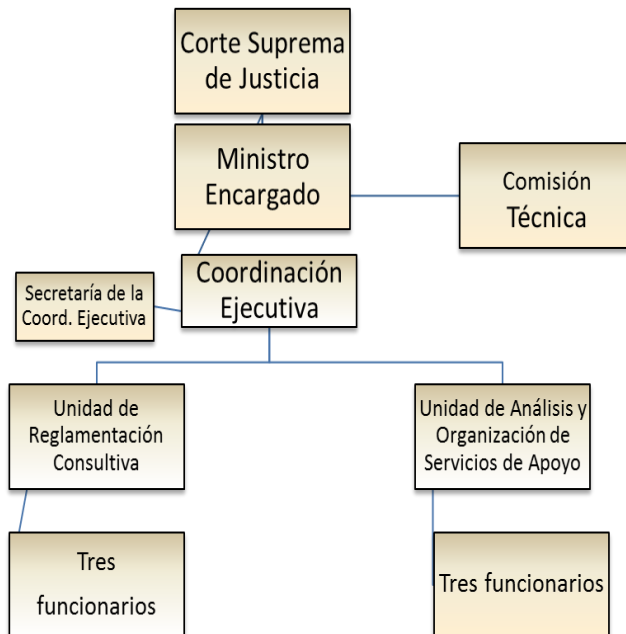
Corte Suprema de Justicia

Ministro Encargado

Comisión Técnica

Secretaría de la Coord. Ejecutiva

Coordinación Ejecutiva

Unidad de Reglamentación Consultiva

Unidad de Análisis y Organización de Servicios de Apoyo

Tres funcionarios

Tres funcionarios